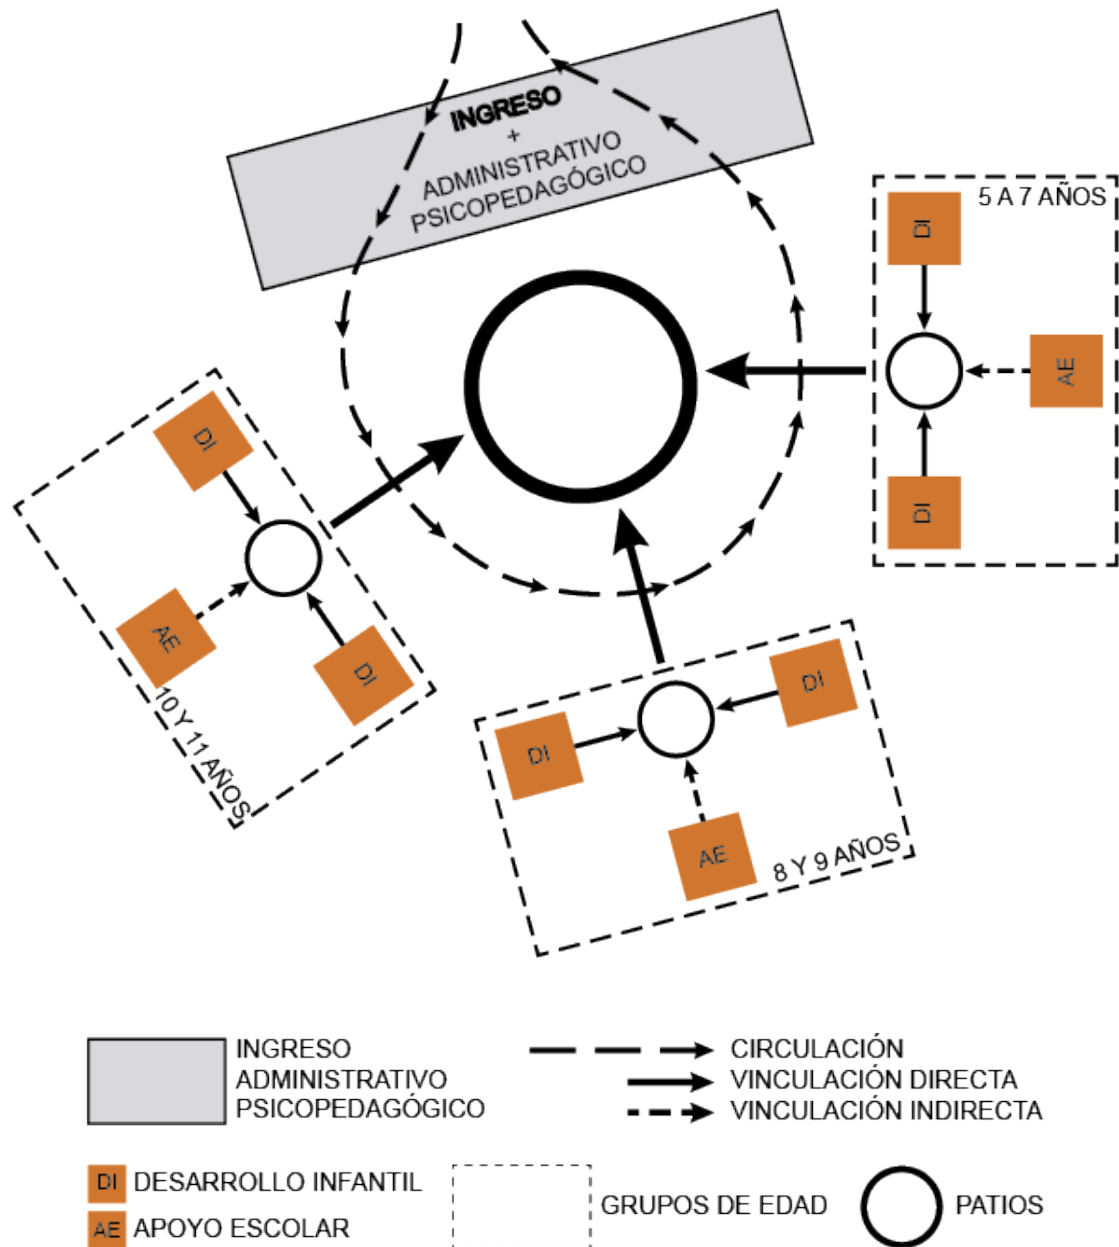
INGRESO
+
ADMINISTRATIVO
PSICOPEDAGÓGICO

5 A 7 AÑOS
DI
AE
DI

DI
AE
DI
10 Y 11 AÑOS

DI
DI
AE
8 Y 9 AÑOS

INGRESO
ADMINISTRATIVO
PSICOPEDAGÓGICO

CIRCULACIÓN
VINCULACIÓN DIRECTA
VINCULACIÓN INDIRECTA

DI DESARROLLO INFANTIL
AE APOYO ESCOLAR
GRUPOS DE EDAD
PATIOS